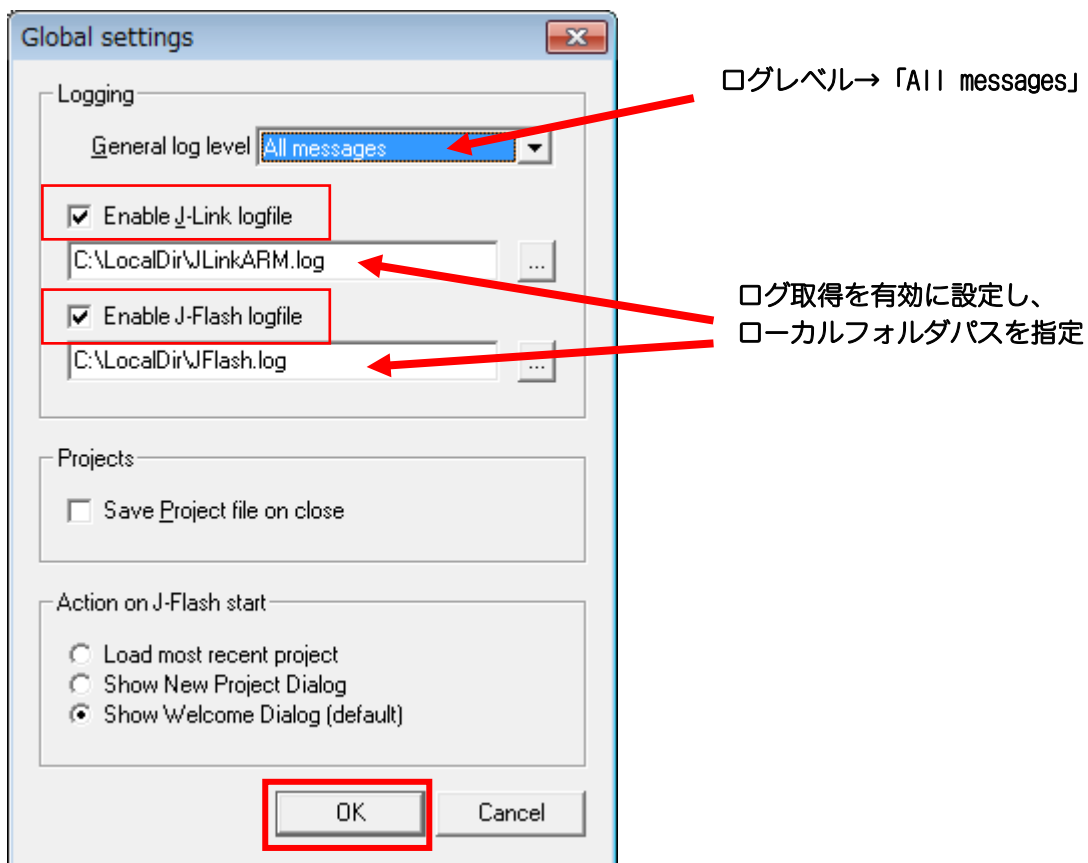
Global settings

Logging

General log level All messages

Enable J-Link logfile

C:\LocalDir\JLinkARM.log

...

Enable J-Flash logfile

C:\LocalDir\JFlash.log

...

Projects

Save Project file on close

Action on J-Flash start

Load most recent project

Show New Project Dialog

Show Welcome Dialog (default)

OK

Cancel

ログレベル→「All messages」

ログ取得を有効に設定し、ローカルフォルダパスを指定